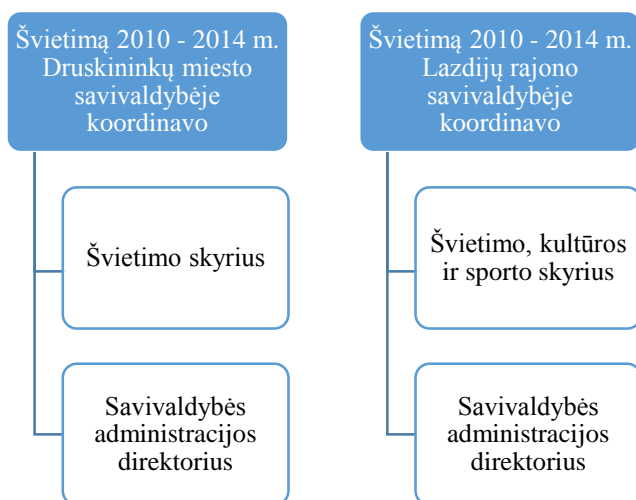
Švietimą 2010 - 2014 m. Druskininkų miesto savivaldybėje koordinavo

Švietimo skyrius

Savivaldybės administracijos direktorius

Švietimą 2010 - 2014 m. Lazdijų rajono savivaldybėje koordinavo

Švietimo, kultūros ir sporto skyrius

Savivaldybės administracijos direktorius